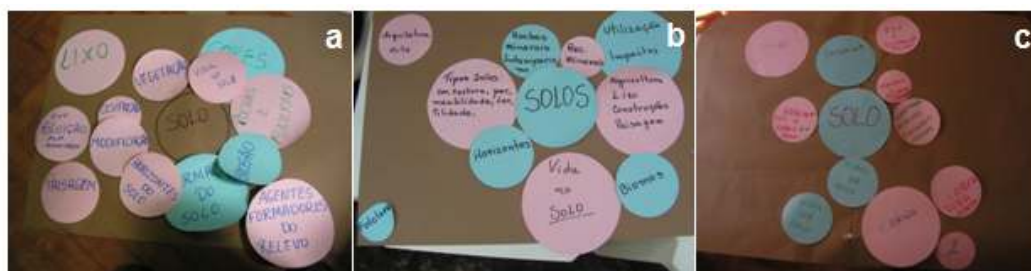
a

LIXO

VEGETAÇÃO

VIDA NO SOLO

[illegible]

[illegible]

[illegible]

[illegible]

MODIFICAÇÃO

SOLO

HORIZONTES DO SOLO

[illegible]

EROSÃO

PAISAGEM

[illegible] DO SOLO

AGENTES FORMADORES DO RELEVO

b

Arquitetura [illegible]

Rochas Minerais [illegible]

Rec. Minerais

Utilização Impactos

Tipos Solos cor, textura, poc. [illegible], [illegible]

SOLOS

Agricultura Lixo Construções Paisagem

Horizontes

Vida no SOLO

Biomas

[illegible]

c

SOLO

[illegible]